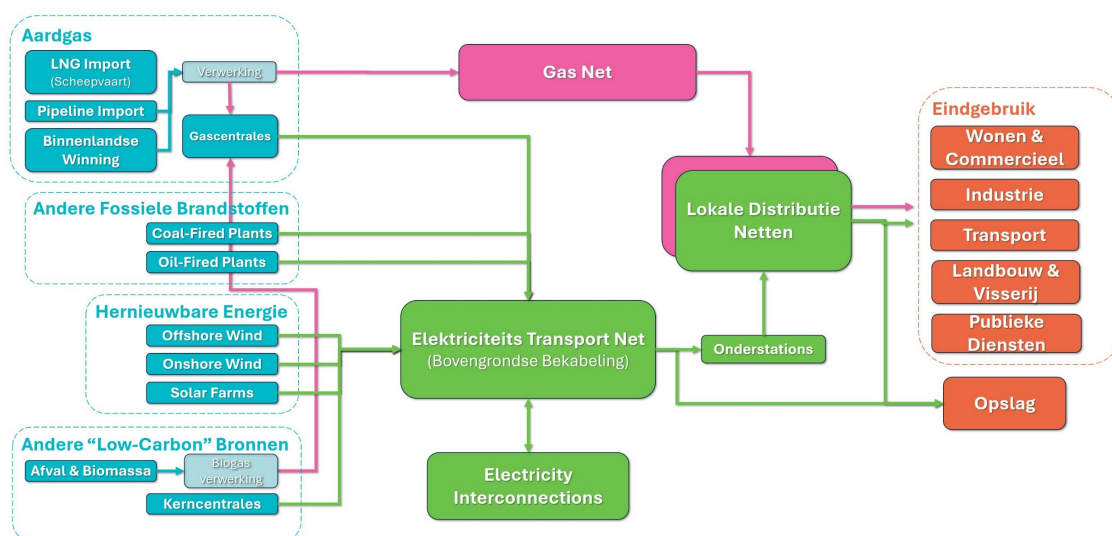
Aardgas

LNG Import (Scheepvaart)

Pipeline Import

Binnenlandse Winning

Verwerking

Gascentrales

Gas Net

Eindgebruik

Wonen & Commercieel

Industrie

Transport

Landbouw & Visserij

Publieke Diensten

Lokale Distributie Netten

Andere Fossiele Brandstoffen

Coal-Fired Plants

Oil-Fired Plants

Hernieuwbare Energie

Offshore Wind

Onshore Wind

Solar Farms

Elektriciteits Transport Net (Bovengrondse Bekabeling)

Onderstations

Opslag

Andere “Low-Carbon” Bronnen

Afval & Biomassa

Biogas verwerking

Kerncentrales

Electricity Interconnections